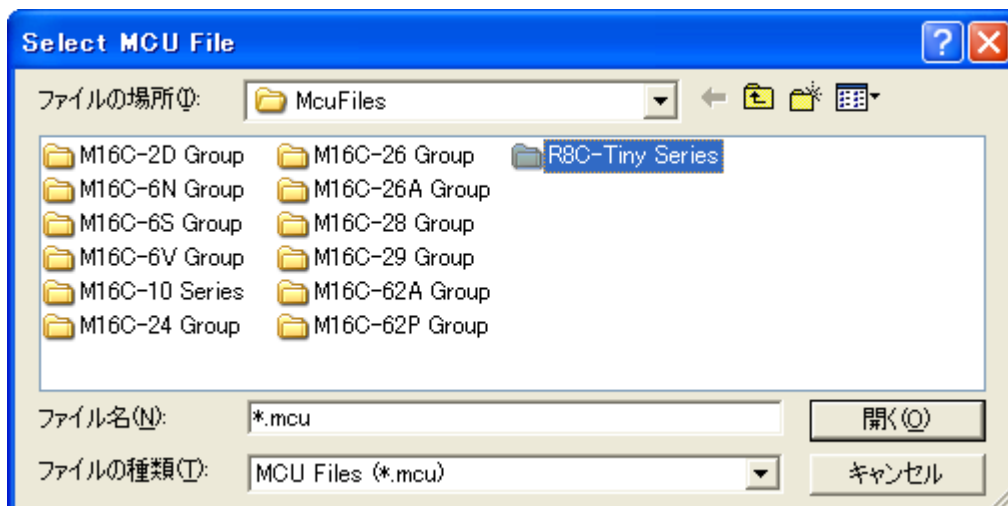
Select MCU File

?

X

ファイルの場所(I):

McuFiles

M16C-2D Group
M16C-6N Group
M16C-6S Group
M16C-6V Group
M16C-10 Series
M16C-24 Group

M16C-26 Group
M16C-26A Group
M16C-28 Group
M16C-29 Group
M16C-62A Group
M16C-62P Group

R8C-Tiny Series

ファイル名(N):

*.mcu

開く(O)

ファイルの種類(T):

MCU Files (*.mcu)

キャンセル